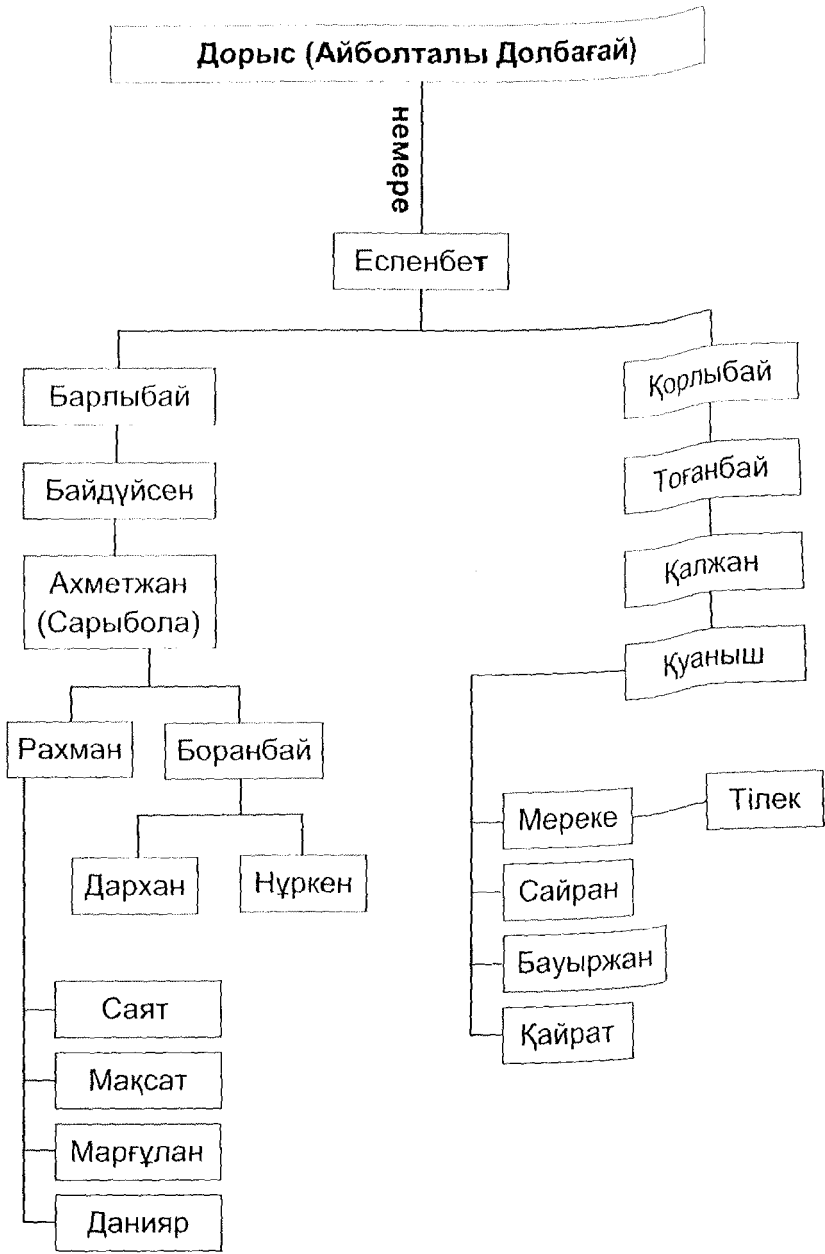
Дорыс (Айболталы Долбағай)

немере

Еспенбет

Барлыбай

Байдүйсен

Ахметжан (Сарыбола)

Рахман

Боранбай

Дархан

Нұркен

Саят

Мақсат

Марғұлан

Данияр

Қорлыбай

Тоғанбай

Қалжан

Қуаныш

Мереке

Тілек

Сайран

Бауыржан

Қайрат